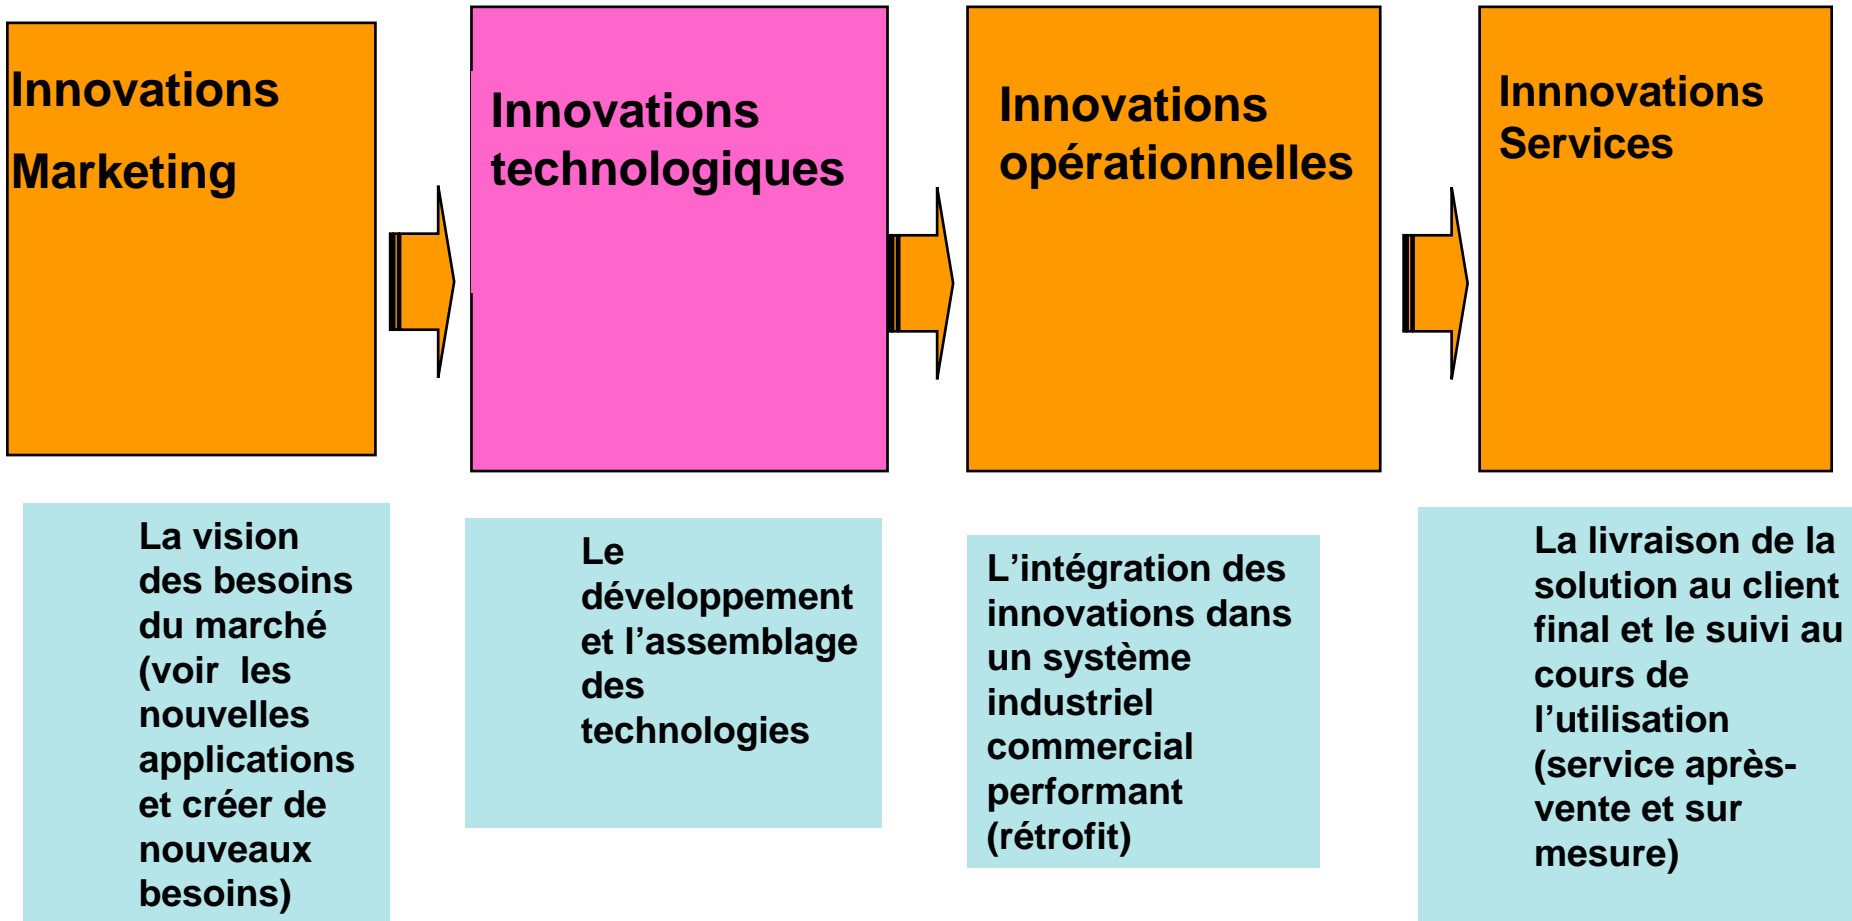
Innovations
Marketing

Innovations technologiques

Innovations opérationnelles

Innnovations Services

La vision des besoins du marché (voir les nouvelles applications et créer de nouveaux besoins)

Le développement et l’assemblage des technologies

L’intégration des innovations dans un système industriel commercial performant (rétrofit)

La livraison de la solution au client final et le suivi au cours de l’utilisation (service après-vente et sur mesure)